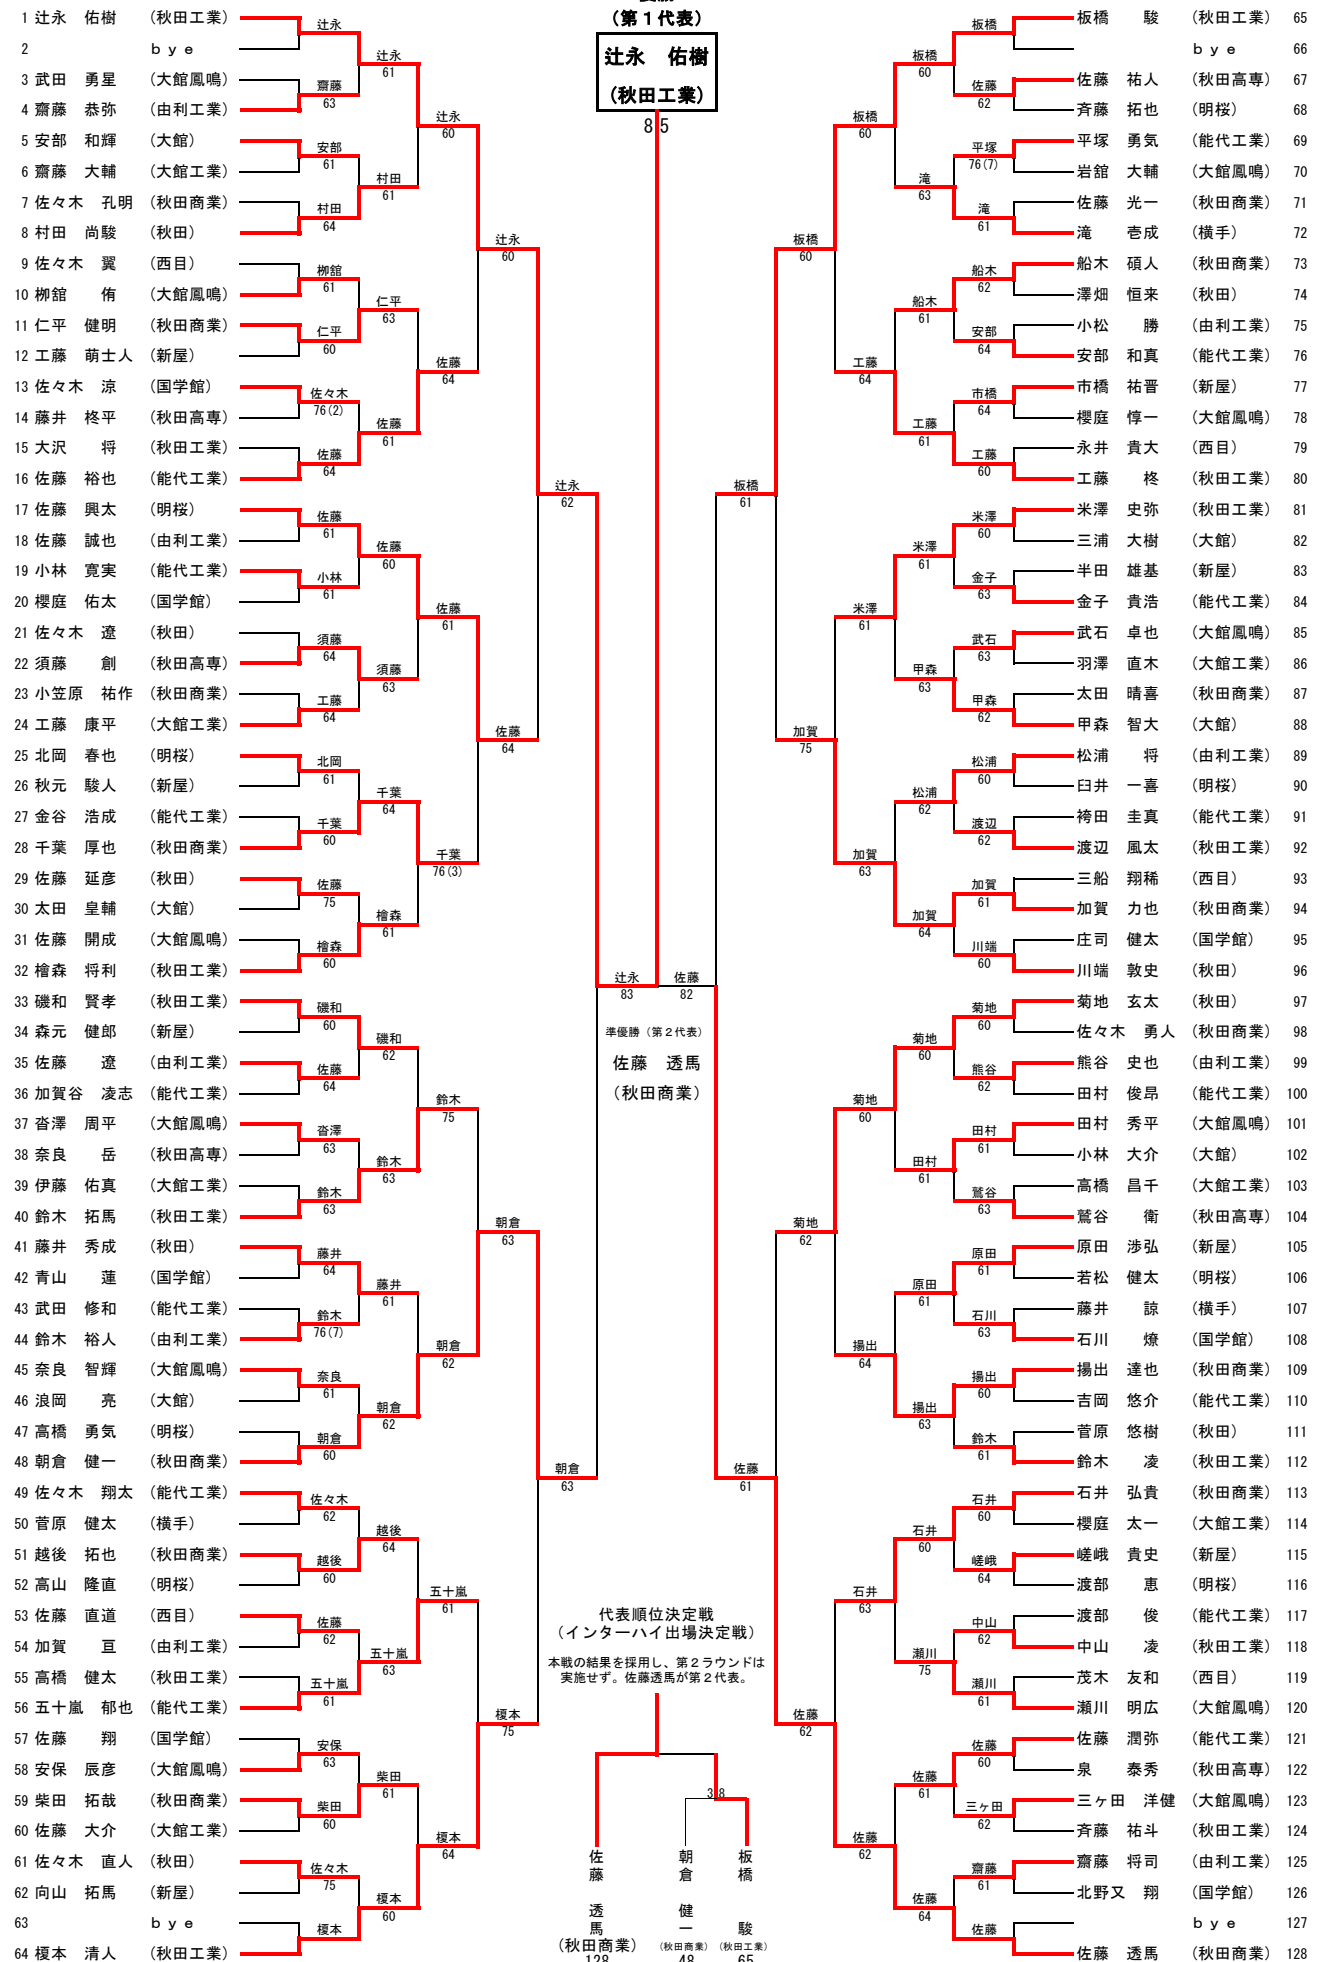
(第１代表)
辻永　佑樹
(秋田工業)
8 5

1 辻永　佑樹　(秋田工業)
2 bye
3 武田　勇星　(大館鳳鳴)
4 齋藤　恭弥　(由利工業)
5 安部　和輝　(大館)
6 齋藤　大輔　(大館工業)
7 佐々木　孔明　(秋田商業)
8 村田　尚駿　(秋田)
9 佐々木　翼　(西目)
10 柳舘　侑　(大館鳳鳴)
11 仁平　健明　(秋田商業)
12 工藤　萌士人　(新屋)
13 佐々木　涼　(国学館)
14 藤井　柊平　(秋田高専)
15 大沢　将　(秋田工業)
16 佐藤　裕也　(能代工業)
17 佐藤　興太　(明桜)
18 佐藤　誠也　(由利工業)
19 小林　寛実　(能代工業)
20 櫻庭　佑太　(国学館)
21 佐々木　遼　(秋田)
22 須藤　創　(秋田高専)
23 小笠原　祐作　(秋田商業)
24 工藤　康平　(大館工業)
25 北岡　春也　(明桜)
26 秋元　駿人　(新屋)
27 金谷　浩成　(能代工業)
28 千葉　厚也　(秋田商業)
29 佐藤　延彦　(秋田)
30 太田　皇輔　(大館)
31 佐藤　開成　(大館鳳鳴)
32 檜森　将利　(秋田工業)
33 磯和　賢孝　(秋田工業)
34 森元　健郎　(新屋)
35 佐藤　遼　(由利工業)
36 加賀谷　凌志　(能代工業)
37 沓澤　周平　(大館鳳鳴)
38 奈良　岳　(秋田高専)
39 伊藤　佑真　(大館工業)
40 鈴木　拓馬　(秋田工業)
41 藤井　秀成　(秋田)
42 青山　蓮　(国学館)
43 武田　修和　(能代工業)
44 鈴木　裕人　(由利工業)
45 奈良　智輝　(大館鳳鳴)
46 浪岡　亮　(大館)
47 高橋　勇気　(明桜)
48 朝倉　健一　(秋田商業)
49 佐々木　翔太　(能代工業)
50 菅原　健太　(横手)
51 越後　拓也　(秋田商業)
52 高山　隆直　(明桜)
53 佐藤　直道　(西目)
54 加賀　亘　(由利工業)
55 高橋　健太　(秋田工業)
56 五十嵐　郁也　(能代工業)
57 佐藤　翔　(国学館)
58 安保　辰彦　(大館鳳鳴)
59 柴田　拓哉　(秋田商業)
60 佐藤　大介　(大館工業)
61 佐々木　直人　(秋田)
62 向山　拓馬　(新屋)
63 bye
64 榎本　清人　(秋田工業)

辻永 / 齋藤 63 / 安部 61 / 村田 64 / 柳舘 61 / 仁平 60 / 佐々木 76(2) / 佐藤 64 / 佐藤 61 / 小林 61 / 須藤 64 / 工藤 64 / 北岡 61 / 千葉 60 / 佐藤 75 / 檜森 60 / 磯和 60 / 佐藤 64 / 沓澤 63 / 鈴木 63 / 藤井 64 / 鈴木 76(7) / 奈良 61 / 朝倉 60 / 佐々木 62 / 越後 60 / 佐藤 62 / 五十嵐 61 / 安保 63 / 柴田 60 / 佐々木 75 / 榎本
辻永 61 / 村田 61 / 仁平 63 / 佐藤 61 / 佐藤 60 / 須藤 63 / 千葉 64 / 檜森 61 / 磯和 62 / 鈴木 63 / 藤井 61 / 朝倉 62 / 越後 64 / 五十嵐 63 / 柴田 61 / 榎本 60
辻永 60 / 佐藤 64 / 佐藤 61 / 千葉 76(3) / 鈴木 75 / 朝倉 62 / 五十嵐 61 / 榎本 64
辻永 60 / 佐藤 64 / 朝倉 63 / 榎本 75
辻永 62 / 朝倉 63
辻永 83　佐藤 82

準優勝（第２代表）
佐藤　透馬
(秋田商業)

代表順位決定戦
(インターハイ出場決定戦)
本戦の結果を採用し、第２ラウンドは実施せず。佐藤透馬が第２代表。

3 8
佐藤　透馬 (秋田商業) 128
朝倉　健一 (秋田商業) 48
板橋　駿 (秋田工業) 65

板橋　駿　(秋田工業) 65
bye 66
佐藤　祐人　(秋田高専) 67
斉藤　拓也　(明桜) 68
平塚　勇気　(能代工業) 69
岩舘　大輔　(大館鳳鳴) 70
佐藤　光一　(秋田商業) 71
滝　壱成　(横手) 72
船木　碩人　(秋田商業) 73
澤畑　恒来　(秋田) 74
小松　勝　(由利工業) 75
安部　和真　(能代工業) 76
市橋　祐晋　(新屋) 77
櫻庭　惇一　(大館鳳鳴) 78
永井　貴大　(西目) 79
工藤　柊　(秋田工業) 80
米澤　史弥　(秋田工業) 81
三浦　大樹　(大館) 82
半田　雄基　(新屋) 83
金子　貴浩　(能代工業) 84
武石　卓也　(大館鳳鳴) 85
羽澤　直木　(大館工業) 86
太田　晴喜　(秋田商業) 87
甲森　智大　(大館) 88
松浦　将　(由利工業) 89
臼井　一喜　(明桜) 90
袴田　圭真　(能代工業) 91
渡辺　風太　(秋田工業) 92
三船　翔稀　(西目) 93
加賀　力也　(秋田商業) 94
庄司　健太　(国学館) 95
川端　敦史　(秋田) 96
菊地　玄太　(秋田) 97
佐々木　勇人　(秋田商業) 98
熊谷　史也　(由利工業) 99
田村　俊昂　(能代工業) 100
田村　秀平　(大館鳳鳴) 101
小林　大介　(大館) 102
高橋　昌千　(大館工業) 103
鷲谷　衛　(秋田高専) 104
原田　渉弘　(新屋) 105
若松　健太　(明桜) 106
藤井　諒　(横手) 107
石川　燎　(国学館) 108
揚出　達也　(秋田商業) 109
吉岡　悠介　(能代工業) 110
菅原　悠樹　(秋田) 111
鈴木　凌　(秋田工業) 112
石井　弘貴　(秋田商業) 113
櫻庭　太一　(大館工業) 114
嵯峨　貴史　(新屋) 115
渡部　恵　(明桜) 116
渡部　俊　(能代工業) 117
中山　凌　(秋田工業) 118
茂木　友和　(西目) 119
瀬川　明広　(大館鳳鳴) 120
佐藤　潤弥　(能代工業) 121
泉　泰秀　(秋田高専) 122
三ヶ田　洋健　(大館鳳鳴) 123
斉藤　祐斗　(秋田工業) 124
齋藤　将司　(由利工業) 125
北野又　翔　(国学館) 126
bye 127
佐藤　透馬　(秋田商業) 128

板橋 / 佐藤 62 / 平塚 76(7) / 滝 61 / 船木 62 / 安部 64 / 市橋 64 / 工藤 60 / 米澤 60 / 金子 63 / 武石 63 / 甲森 62 / 松浦 60 / 渡辺 62 / 加賀 61 / 川端 60 / 菊地 60 / 熊谷 62 / 田村 61 / 鷲谷 63 / 原田 61 / 石川 63 / 揚出 60 / 鈴木 61 / 石井 60 / 嵯峨 64 / 中山 62 / 瀬川 61 / 佐藤 60 / 三ヶ田 62 / 齋藤 61 / 佐藤
板橋 60 / 滝 63 / 船木 61 / 工藤 61 / 米澤 61 / 甲森 63 / 松浦 62 / 加賀 64 / 菊地 60 / 田村 61 / 原田 61 / 揚出 63 / 石井 60 / 瀬川 75 / 佐藤 61 / 佐藤 64
板橋 60 / 工藤 64 / 米澤 61 / 加賀 63 / 菊地 60 / 揚出 64 / 石井 63 / 佐藤 62
板橋 60 / 加賀 75 / 菊地 62 / 佐藤 62
板橋 61 / 佐藤 61